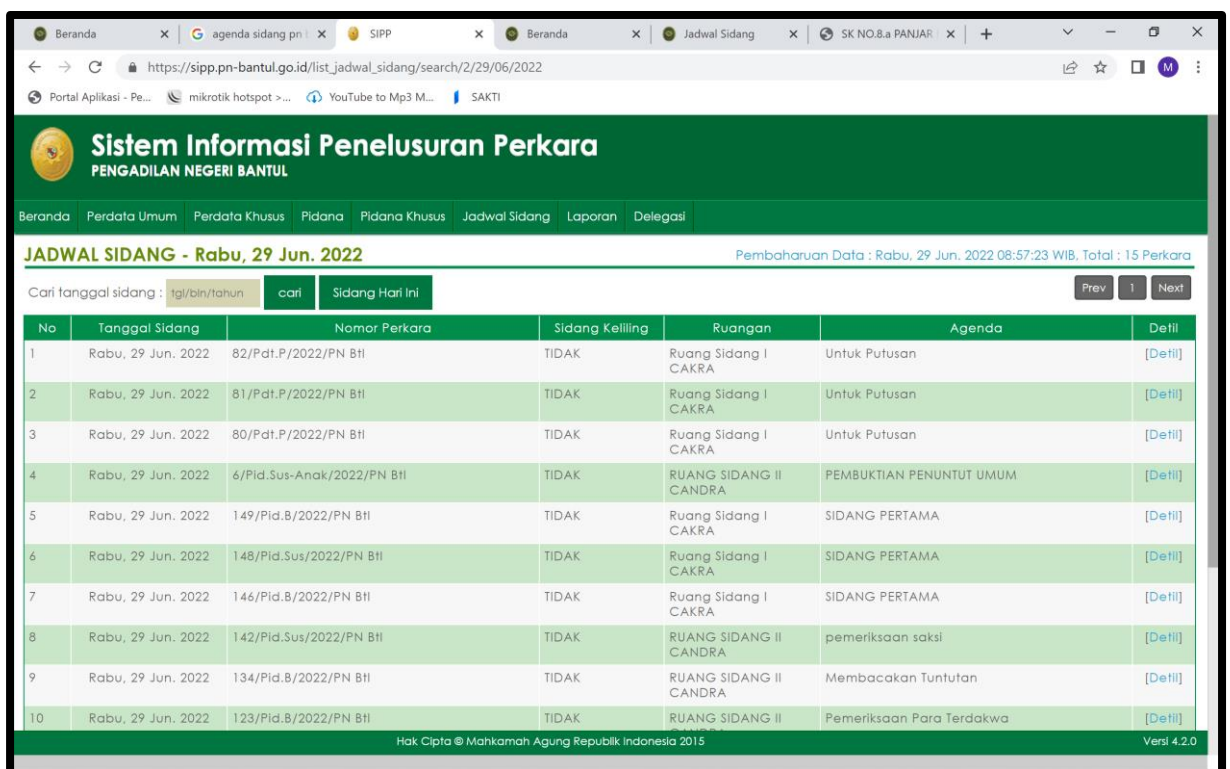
Beranda × | agenda sidang pn × | SIPP × | Beranda × | Jadwal Sidang × | SK NO.8.a PANJAR × | +

https://sipp.pn-bantul.go.id/list_jadwal_sidang/search/2/29/06/2022

Portal Aplikasi - Pe... | mikrotik hotspot >... | YouTube to Mp3 M... | SAKTI

Sistem Informasi Penelusuran Perkara
PENGADILAN NEGERI BANTUL

Beranda | Perdata Umum | Perdata Khusus | Pidana | Pidana Khusus | Jadwal Sidang | Laporan | Delegasi

JADWAL SIDANG - Rabu, 29 Jun. 2022

Pembaharuan Data : Rabu, 29 Jun. 2022 08:57:23 WIB. Total : 15 Perkara

Cari tanggal sidang : tgl/bln/tahun | cari | Sidang Hari Ini

Prev | 1 | Next

| No | Tanggal Sidang | Nomor Perkara | Sidang Keliling | Ruangan | Agenda | Detil |
|---|---|---|---|---|---|---|
| 1 | Rabu, 29 Jun. 2022 | 82/Pdt.P/2022/PN Btl | TIDAK | Ruang Sidang I CAKRA | Untuk Putusan | [Detil] |
| 2 | Rabu, 29 Jun. 2022 | 81/Pdt.P/2022/PN Btl | TIDAK | Ruang Sidang I CAKRA | Untuk Putusan | [Detil] |
| 3 | Rabu, 29 Jun. 2022 | 80/Pdt.P/2022/PN Btl | TIDAK | Ruang Sidang I CAKRA | Untuk Putusan | [Detil] |
| 4 | Rabu, 29 Jun. 2022 | 6/Pid.Sus-Anak/2022/PN Btl | TIDAK | RUANG SIDANG II CANDRA | PEMBUKTIAN PENUNTUT UMUM | [Detil] |
| 5 | Rabu, 29 Jun. 2022 | 149/Pid.B/2022/PN Btl | TIDAK | Ruang Sidang I CAKRA | SIDANG PERTAMA | [Detil] |
| 6 | Rabu, 29 Jun. 2022 | 148/Pid.Sus/2022/PN Btl | TIDAK | Ruang Sidang I CAKRA | SIDANG PERTAMA | [Detil] |
| 7 | Rabu, 29 Jun. 2022 | 146/Pid.B/2022/PN Btl | TIDAK | Ruang Sidang I CAKRA | SIDANG PERTAMA | [Detil] |
| 8 | Rabu, 29 Jun. 2022 | 142/Pid.Sus/2022/PN Btl | TIDAK | RUANG SIDANG II CANDRA | pemeriksaan saksi | [Detil] |
| 9 | Rabu, 29 Jun. 2022 | 134/Pid.B/2022/PN Btl | TIDAK | RUANG SIDANG II CANDRA | Membacakan Tuntutan | [Detil] |
| 10 | Rabu, 29 Jun. 2022 | 123/Pid.B/2022/PN Btl | TIDAK | RUANG SIDANG II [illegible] | Pemeriksaan Para Terdakwa | [Detil] |

Hak Cipta © Mahkamah Agung Republik Indonesia 2015

Versi 4.2.0